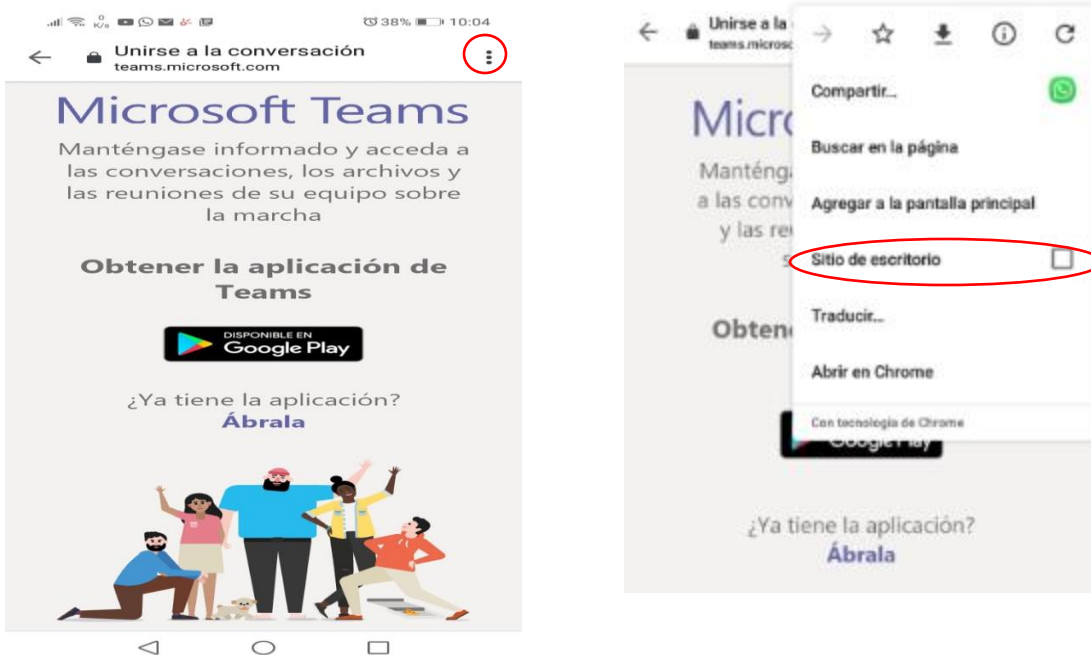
38% 10:04

Unirse a la conversación
teams.microsoft.com

Microsoft Teams

Manténgase informado y acceda a las conversaciones, los archivos y las reuniones de su equipo sobre la marcha

Obtener la aplicación de Teams

DISPONIBLE EN
Google Play

¿Ya tiene la aplicación?
Ábrala

Unirse a la
teams.microso

Micro

Manténg
a las conv
y las re
s

Obten

Compartir...

Buscar en la página

Agregar a la pantalla principal

Sitio de escritorio

Traducir...

Abrir en Chrome

Con tecnología de Chrome

Google Play

¿Ya tiene la aplicación?
Ábrala